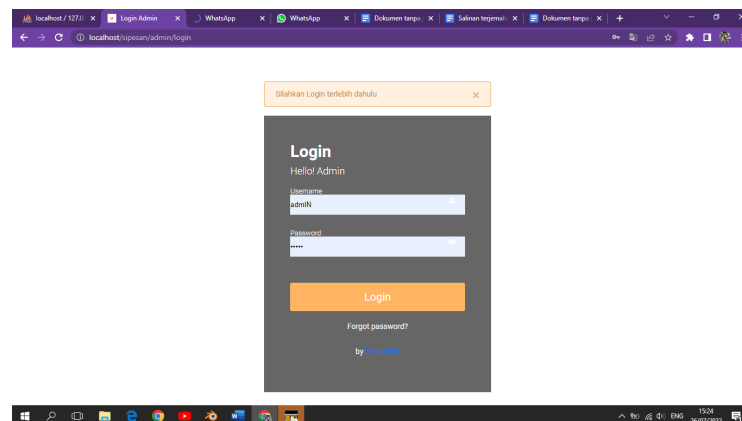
localhost / 127.0. ×
Login Admin ×
WhatsApp ×
WhatsApp ×
Dokumen tanpa ×
Salinan terjemah ×
Dokumen tanpa ×
+

localhost/sipesan/admin/login

Silahkan Login terlebih dahulu ×

Login
Hello! Admin
Username
admIN
Password
•••••
Login
Forgot password?
by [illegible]

ENG 15:24 26/07/2022